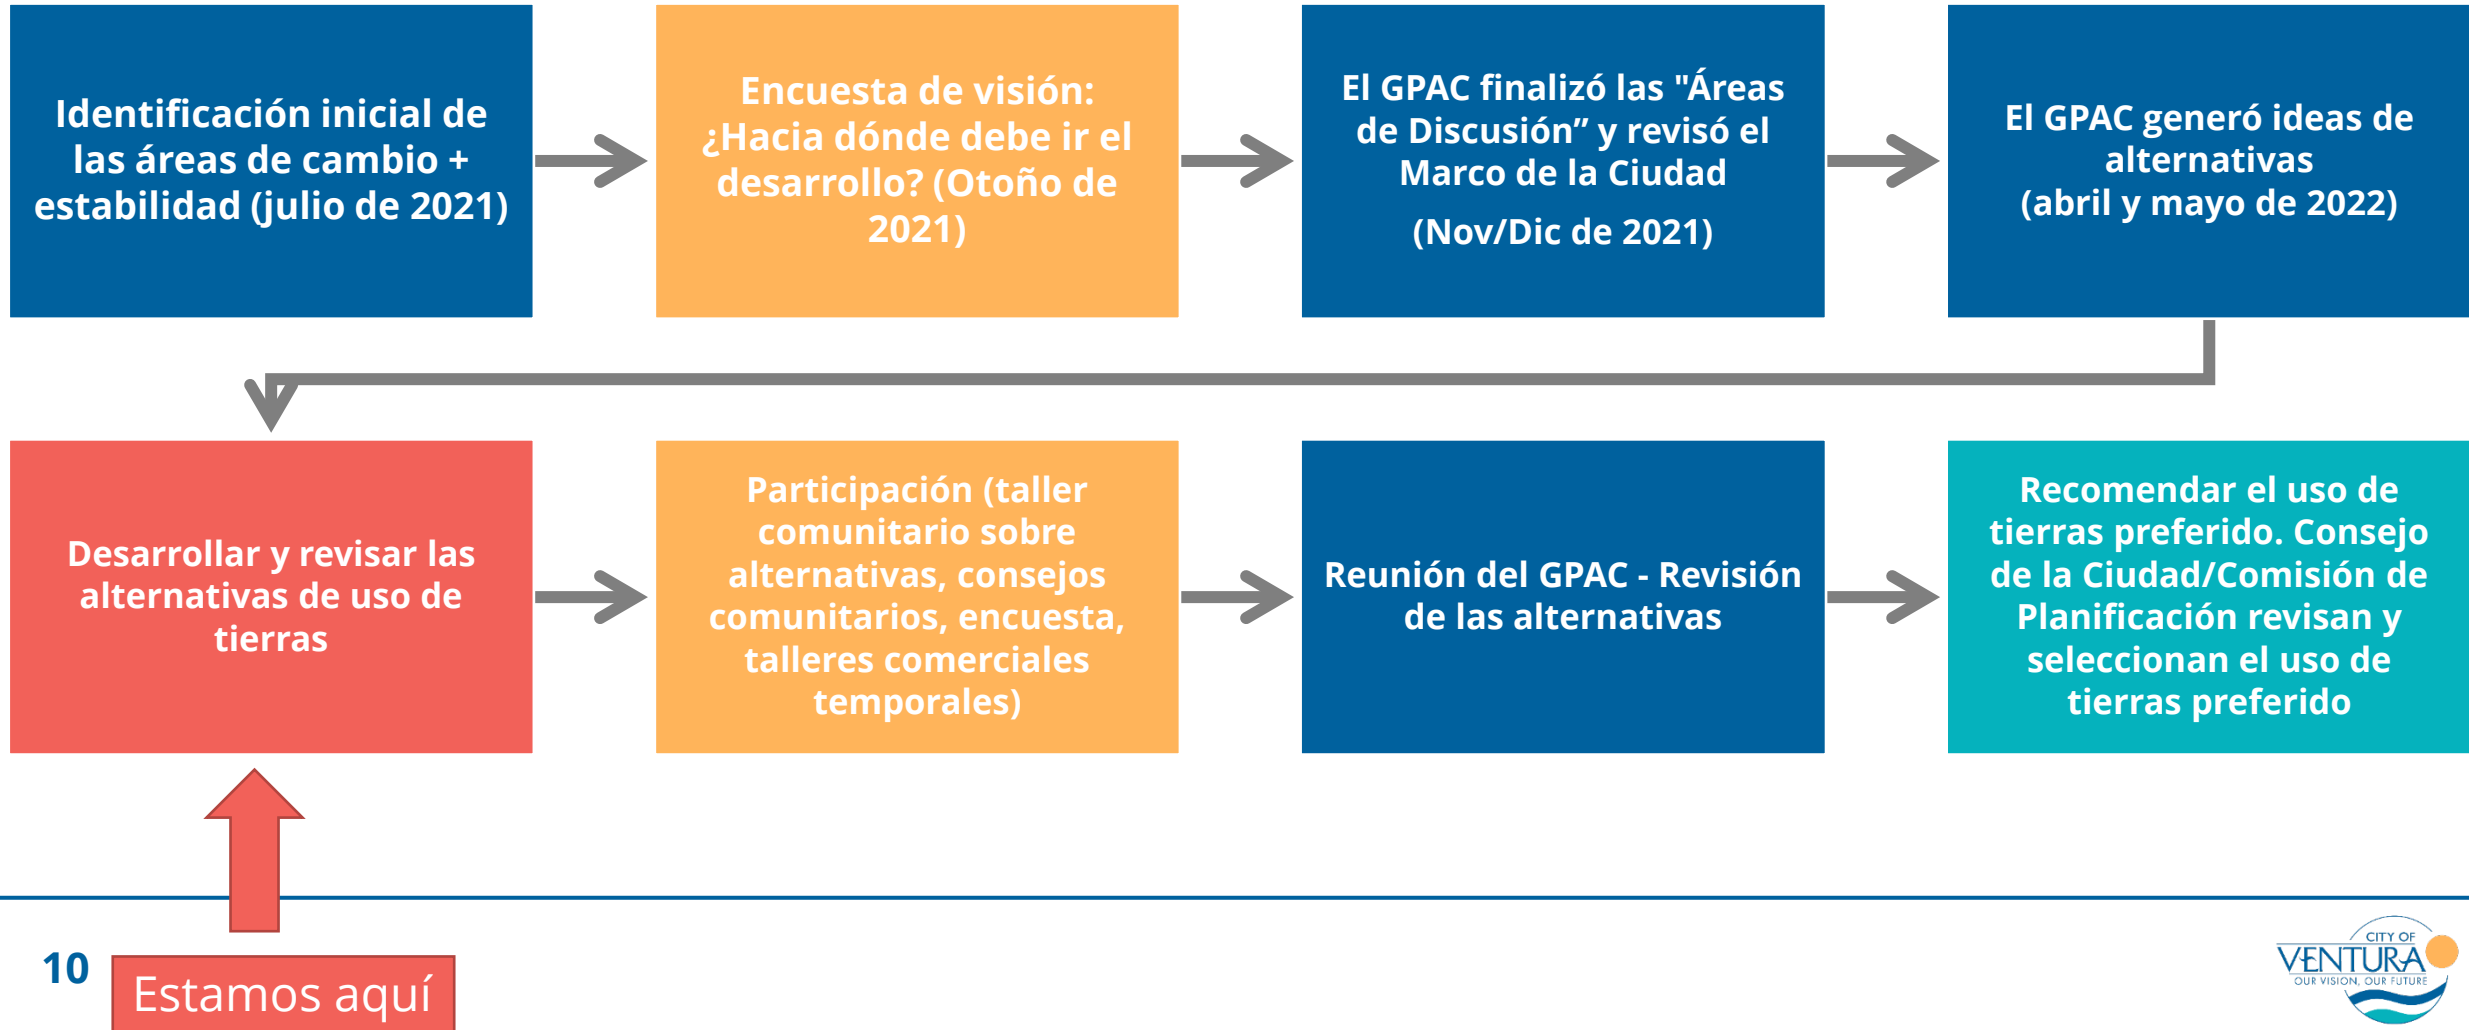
Identificación inicial de las áreas de cambio + estabilidad (julio de 2021)

Encuesta de visión: ¿Hacia dónde debe ir el desarrollo? (Otoño de 2021)

El GPAC finalizó las "Áreas de Discusión” y revisó el Marco de la Ciudad

(Nov/Dic de 2021)

El GPAC generó ideas de alternativas (abril y mayo de 2022)

Desarrollar y revisar las alternativas de uso de tierras

Participación (taller comunitario sobre alternativas, consejos comunitarios, encuesta, talleres comerciales temporales)

Reunión del GPAC - Revisión de las alternativas

Recomendar el uso de tierras preferido. Consejo de la Ciudad/Comisión de Planificación revisan y seleccionan el uso de tierras preferido

10

Estamos aquí

CITY OF VENTURA OUR VISION, OUR FUTURE